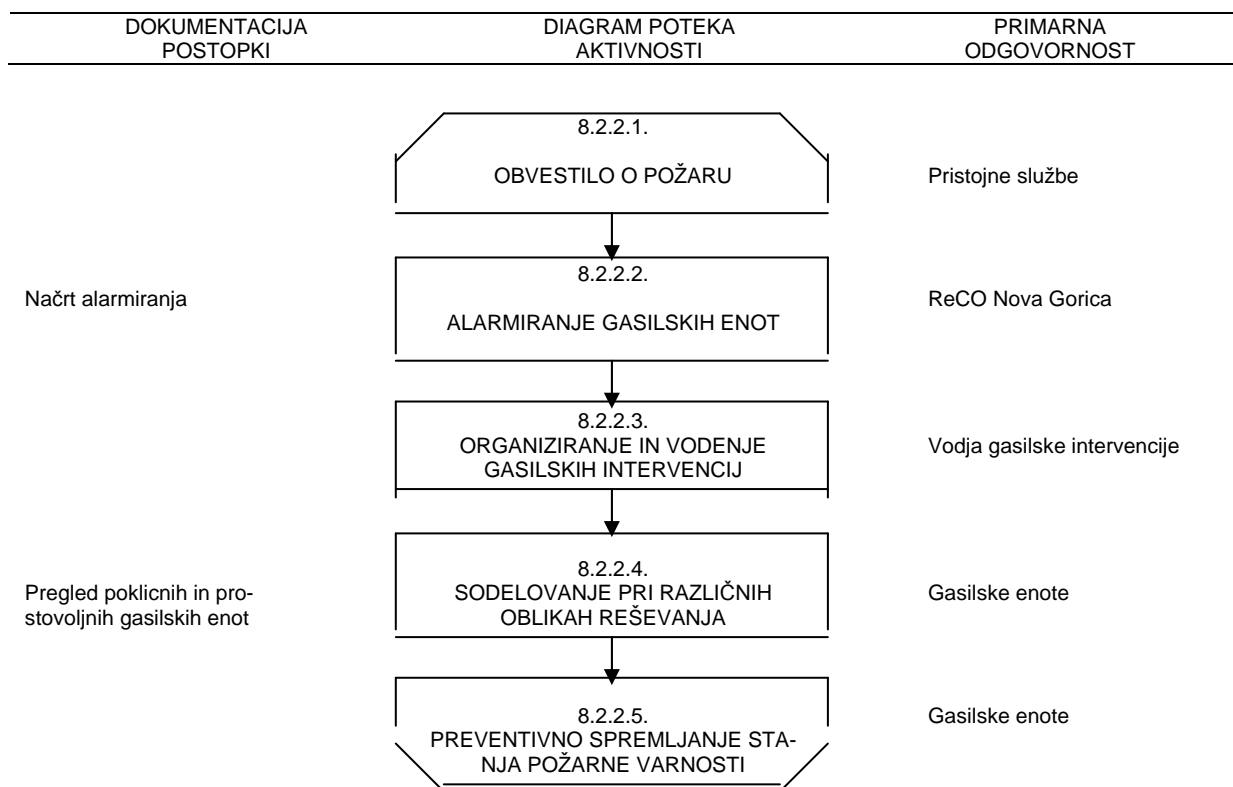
DOKUMENTACIJA POSTOPKI

DIAGRAM POTEKA AKTIVNOSTI

PRIMARNA ODGOVORNOST

8.2.2.1.
OBVESTILO O POŽARU

Pristojne službe

Načrt alarmiranja

8.2.2.2.
ALARMIRANJE GASILSKIH ENOT

ReCO Nova Gorica

8.2.2.3.
ORGANIZIRANJE IN VODENJE GASILSKIH INTERVENCIJ

Vodja gasilske intervencije

Pregled poklicnih in prostovoljnih gasilskih enot

8.2.2.4.
SODELOVANJE PRI RAZLIČNIH OBLIKAH REŠEVANJA

Gasilske enote

8.2.2.5.
PREVENTIVNO SPREMLJANJE STANJA POŽARNE VARNOSTI

Gasilske enote